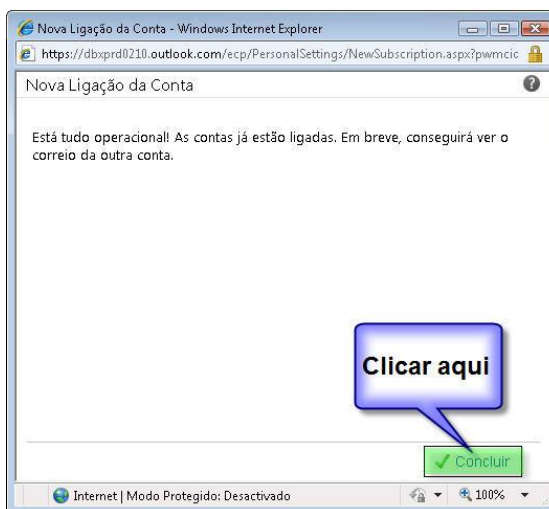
Nova Ligação da Conta - Windows Internet Explorer

https://dbxprd0210.outlook.com/ecp/PersonalSettings/NewSubscription.aspx?pwmcic

Nova Ligação da Conta

Está tudo operacional! As contas já estão ligadas. Em breve, conseguirá ver o correio da outra conta.

Clicar aqui

Concluir

Internet | Modo Protegido: Desactivado

100%